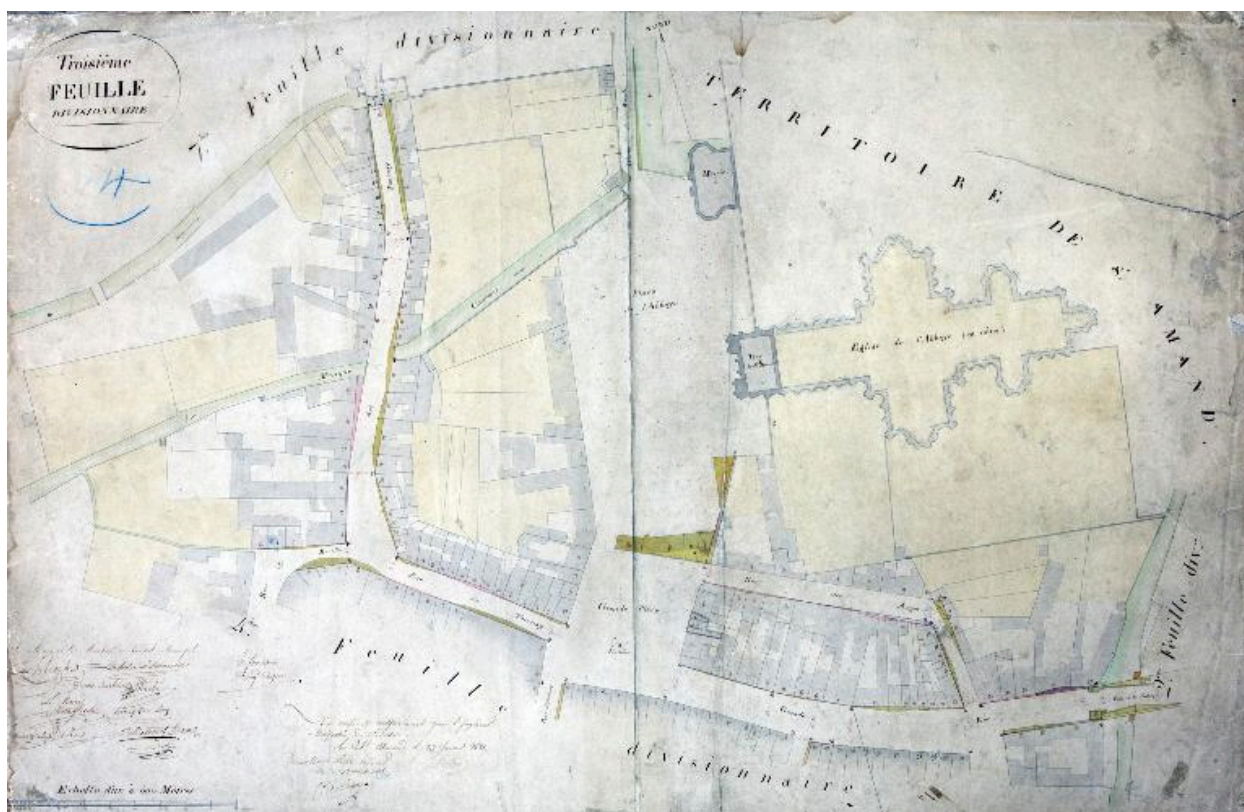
Troisième
FEUILLE
DIVISIONNAIRE

4

7. Feuille divisionnaire

NORD

TERRITOIRE DE S.T AMAND.

Place l'Abbaye

Eglise de l'Abbaye (en ruine)

Grande Place

4.e Feuille divisionnaire

Feuille div.

Echelle d'un à 1000 Mètres

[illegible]